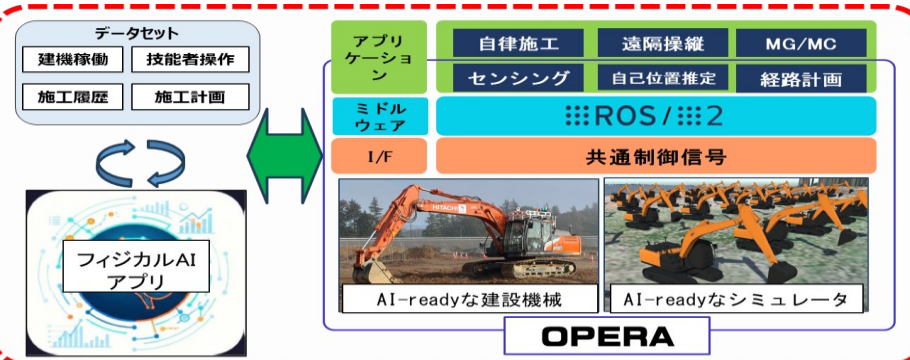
データセット

建機稼働

技能者操作

施工履歴

施工計画

フィジカルAI アプリ

アプリケーション

自律施工

遠隔操縦

MG/MC

センシング

自己位置推定

経路計画

ミドルウェア

ROS 2

I/F

共通制御信号

HITACHI

AI-readyな建設機械

AI-readyなシミュレータ

OPERA